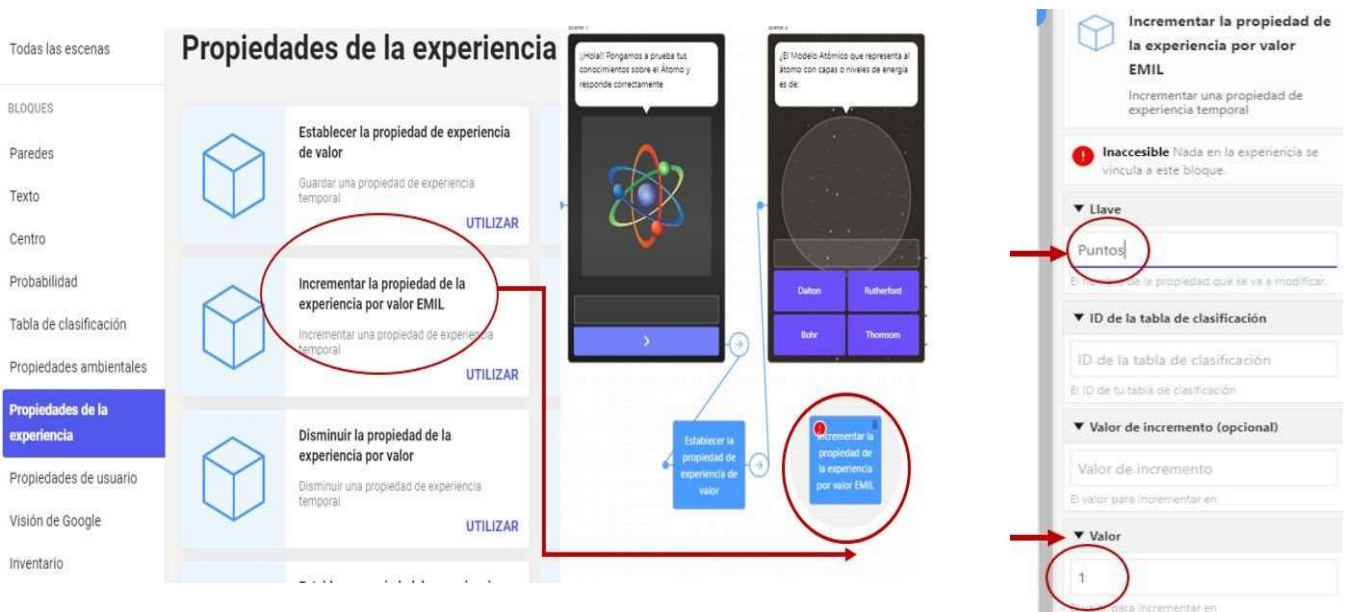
Todas las escenas

BLOQUES

Paredes

Texto

Centro

Probabilidad

Tabla de clasificación

Propiedades ambientales

Propiedades de la experiencia

Propiedades de usuario

Visión de Google

Inventario

Propiedades de la experiencia

Establecer la propiedad de experiencia de valor

Guardar una propiedad de experiencia temporal

UTILIZAR

Incrementar la propiedad de la experiencia por valor EMIL

Incrementar una propiedad de experiencia temporal

UTILIZAR

Disminuir la propiedad de la experiencia por valor

Disminuir una propiedad de experiencia temporal

UTILIZAR

¡¡Hola!! Pongamos a prueba tus conocimientos sobre el Átomo y responde correctamente

>

¿El Modelo Atómico que representa al átomo con capas o niveles de energía es de:

Dalton

Rutherford

Bohr

Thomson

Establecer la propiedad de experiencia de valor

Incrementar la propiedad de la experiencia por valor EMIL

Incrementar la propiedad de la experiencia por valor EMIL

Incrementar una propiedad de experiencia temporal

Inaccesible Nada en la experiencia se vincula a este bloque.

▼ Llave

Puntos

El nombre de la propiedad que se va a modificar.

▼ ID de la tabla de clasificación

ID de la tabla de clasificación

El ID de tu tabla de clasificación

▼ Valor de incremento (opcional)

Valor de incremento

El valor para incrementar en

▼ Valor

1

El valor para incrementar en